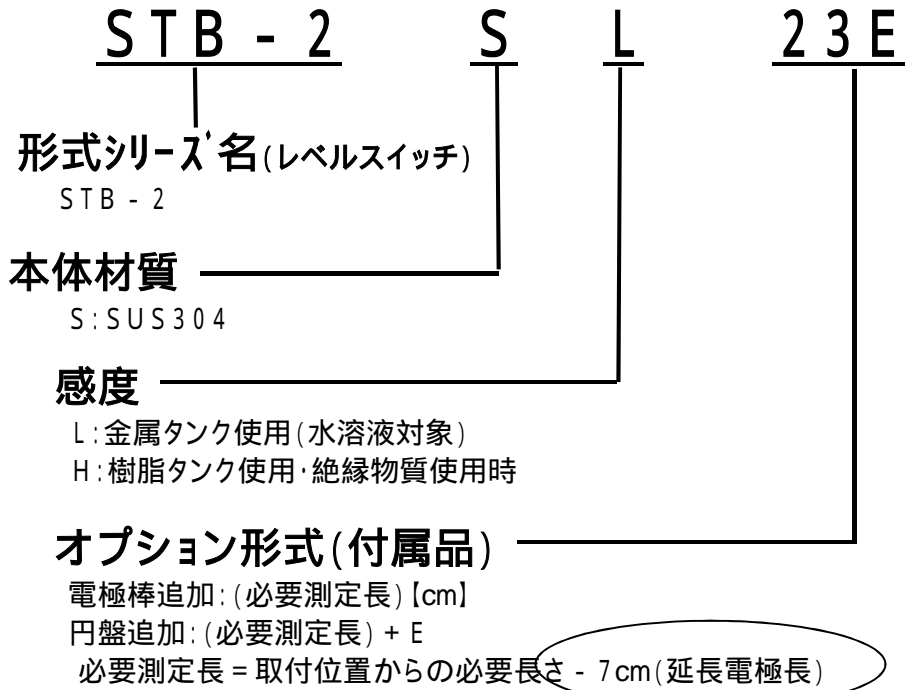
STB - 2　S　L　23E

形式シリーズ名(レベルスイッチ)
STB - 2

本体材質
S:SUS304

感度
L:金属タンク使用(水溶液対象)
H:樹脂タンク使用・絶縁物質使用時

オプション形式(付属品)
電極棒追加:(必要測定長)【cm】
円盤追加:(必要測定長) + E
必要測定長 = 取付位置からの必要長さ - 7cm(延長電極長)